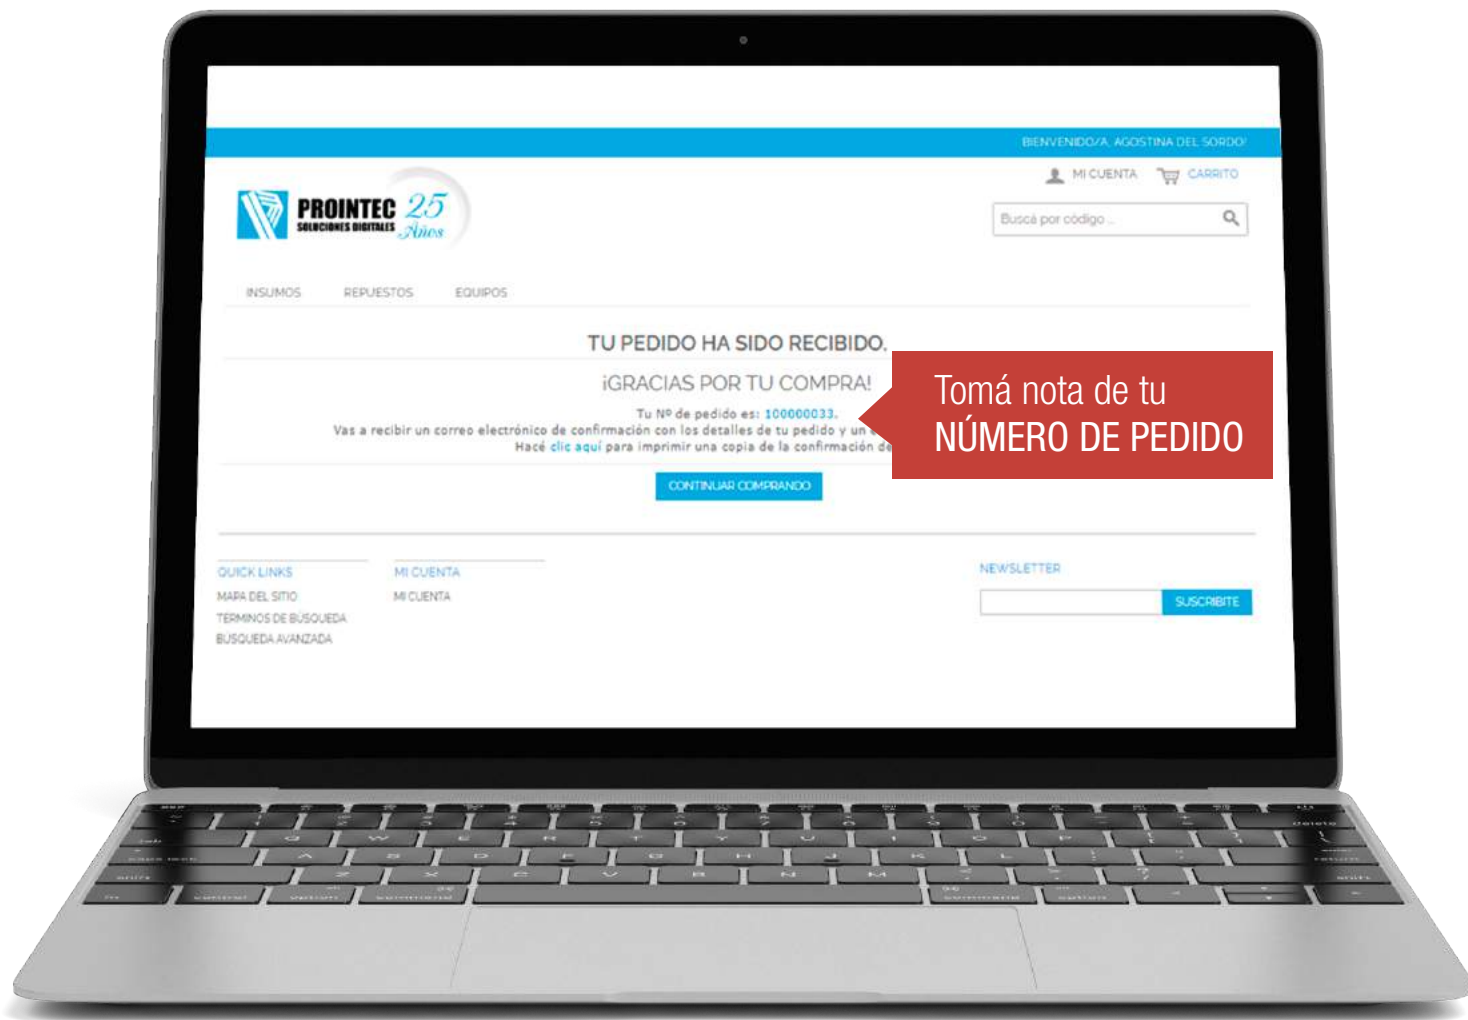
BIENVENIDO/A, AGOSTINA DEL SORDO!

MI CUENTA CARRITO

PROINTEC SOLUCIONES DIGITALES 25 Años

Buscá por código...

INSUMOS REPUESTOS EQUIPOS

TU PEDIDO HA SIDO RECIBIDO.

¡GRACIAS POR TU COMPRA!

Tu Nº de pedido es: 100000033.

Vas a recibir un correo electrónico de confirmación con los detalles de tu pedido y un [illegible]

Hacé clic aquí para imprimir una copia de la confirmación de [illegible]

Tomá nota de tu NÚMERO DE PEDIDO

CONTINUAR COMPRANDO

QUICK LINKS
MAPA DEL SITIO
TERMINOS DE BÚSQUEDA
BÚSQUEDA AVANZADA

MI CUENTA
MI CUENTA

NEWSLETTER
SUSCRIBITE